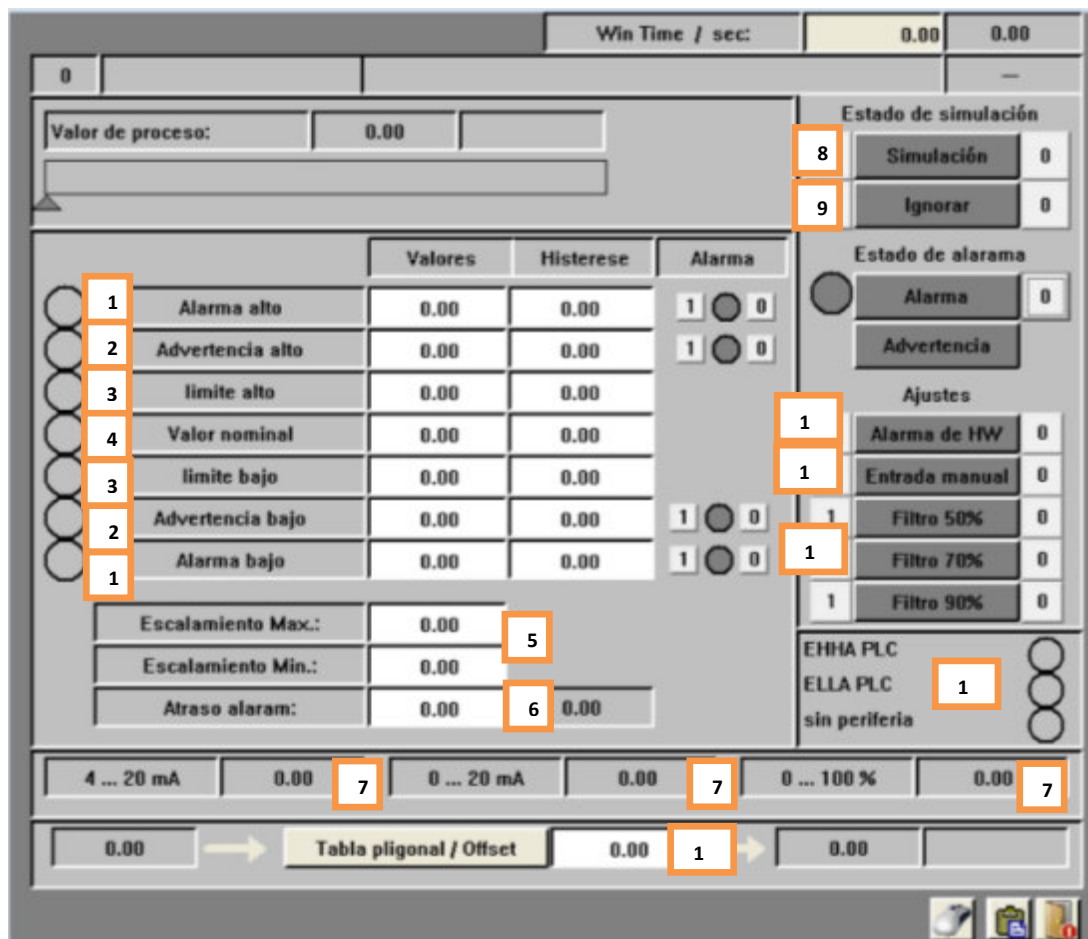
Win Time / sec: 0.00 0.00

0 —

Valor de proceso: 0.00

Estado de simulación
8 Simulación 0
9 Ignorar 0

| | Valores | Histerese | Alarma |
|---|---|---|---|
| 1 Alarma alto | 0.00 | 0.00 | 1 0 |
| 2 Advertencia alto | 0.00 | 0.00 | 1 0 |
| 3 limite alto | 0.00 | 0.00 | |
| 4 Valor nominal | 0.00 | 0.00 | |
| 3 limite bajo | 0.00 | 0.00 | |
| 2 Advertencia bajo | 0.00 | 0.00 | 1 0 |
| 1 Alarma bajo | 0.00 | 0.00 | 1 0 |

Estado de alarama
Alarma 0
Advertencia

Ajustes
1 Alarma de HW 0
1 Entrada manual 0
1 Filtro 50% 0
1 Filtro 70% 0
1 Filtro 90% 0

Escalamiento Max.: 0.00
5
Escalamiento Min.: 0.00
Atraso alaram: 0.00 6 0.00

EHHA PLC
ELLA PLC 1
sin periferia

4 ... 20 mA 0.00 7 0 ... 20 mA 0.00 7 0 ... 100 % 0.00 7

0.00 Tabla pligonal / Offset 0.00 1 0.00